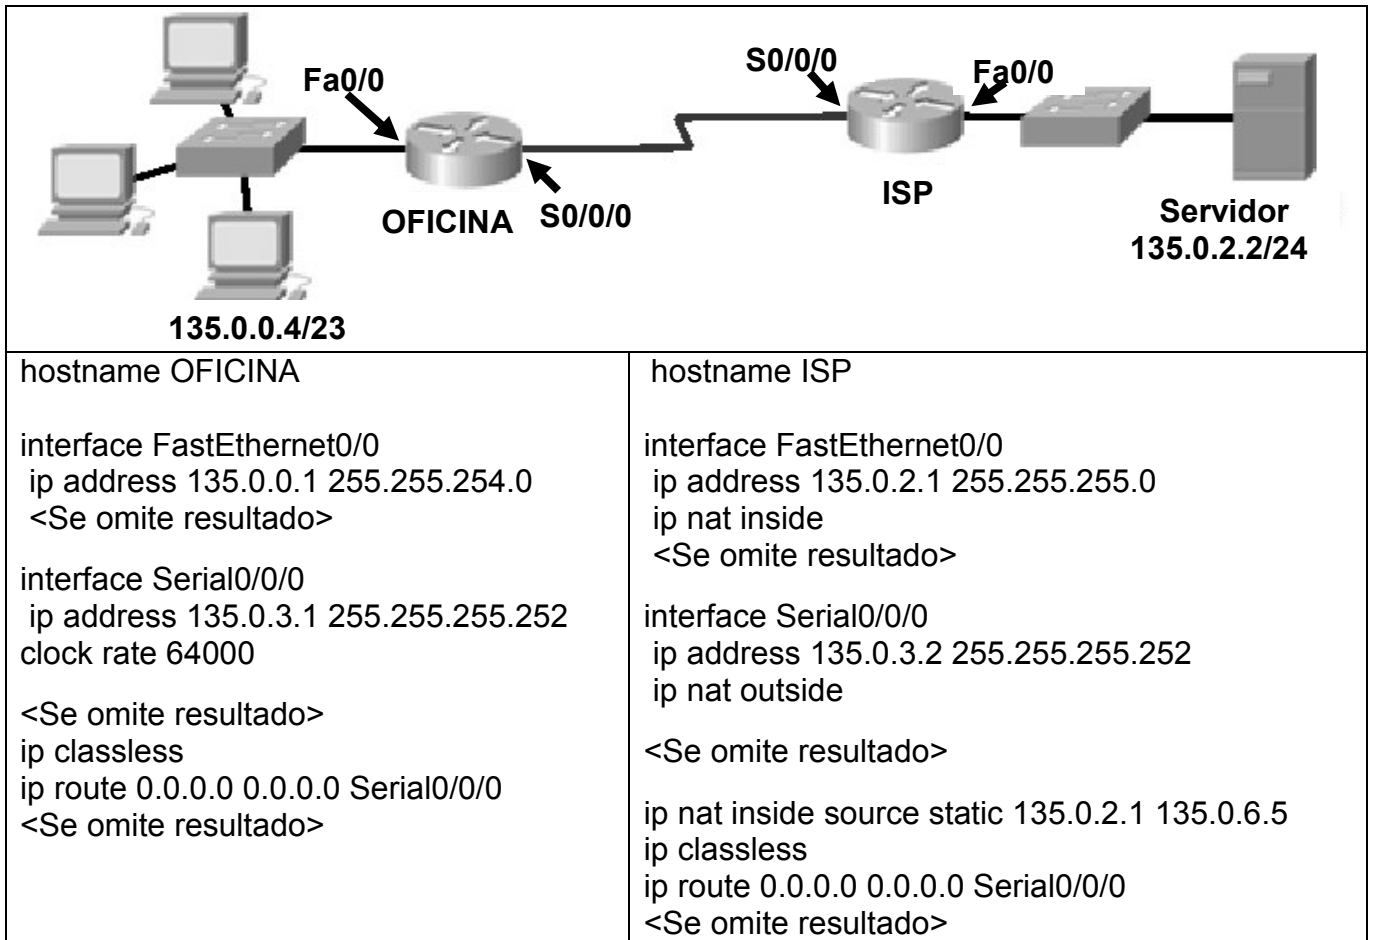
Fa0/0
S0/0/0
Fa0/0
ISP
OFICINA
S0/0/0
Servidor
135.0.2.2/24
135.0.0.4/23

| hostname OFICINA<br><br>interface FastEthernet0/0<br>ip address 135.0.0.1 255.255.254.0<br><Se omite resultado><br><br>interface Serial0/0/0<br>ip address 135.0.3.1 255.255.255.252<br>clock rate 64000<br><br><Se omite resultado><br>ip classless<br>ip route 0.0.0.0 0.0.0.0 Serial0/0/0<br><Se omite resultado> | hostname ISP<br><br>interface FastEthernet0/0<br>ip address 135.0.2.1 255.255.255.0<br>ip nat inside<br><Se omite resultado><br><br>interface Serial0/0/0<br>ip address 135.0.3.2 255.255.255.252<br>ip nat outside<br><br><Se omite resultado><br><br>ip nat inside source static 135.0.2.1 135.0.6.5<br>ip classless<br>ip route 0.0.0.0 0.0.0.0 Serial0/0/0<br><Se omite resultado> |
|---|---|